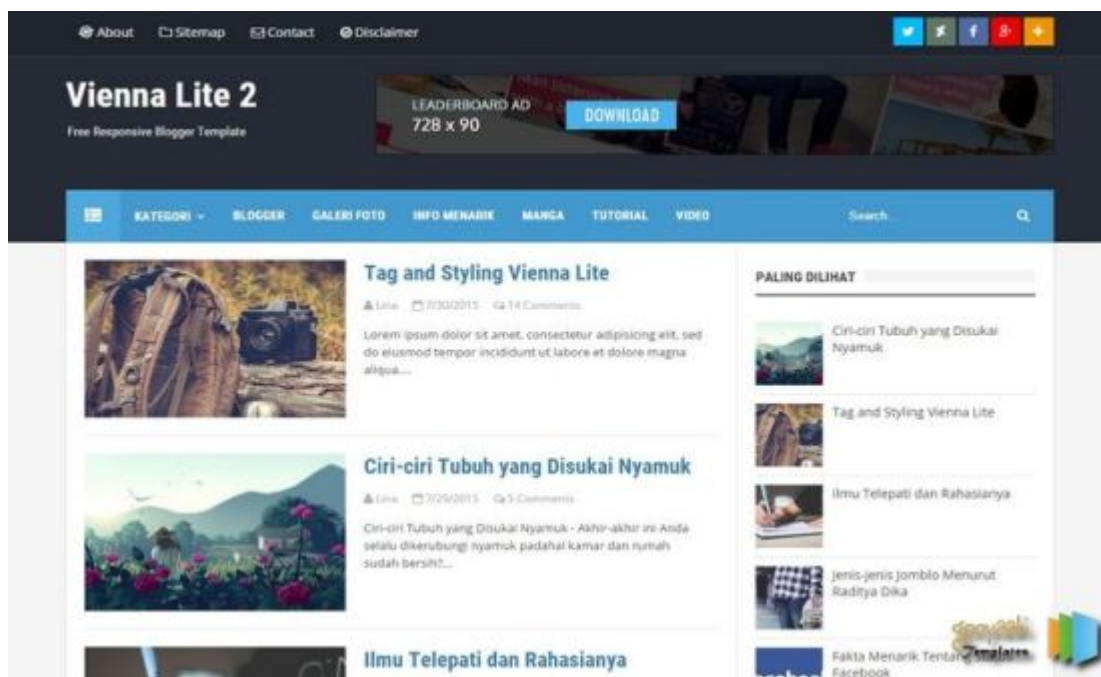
About Sitemap Contact Disclaimer

Vienna Lite 2

Free Responsive Blogger Template

LEADERBOARD AD
728 x 90

DOWNLOAD

KATEGORI BLOGGER GALERI FOTO INFO MENARIK MANGA TUTORIAL VIDEO

Search...

Tag and Styling Vienna Lite

Lina 7/30/2015 14 Comments

Lorem ipsum dolor sit amet, consectetur adipisicing elit, sed do eiusmod tempor incididunt ut labore et dolore magna aliqua....

Ciri-ciri Tubuh yang Disukai Nyamuk

Lina 7/29/2015 5 Comments

Ciri-ciri Tubuh yang Disukai Nyamuk - Akhir-akhir ini Anda selalu dikerubungi nyamuk padahal kamar dan rumah sudah bersih?...

Ilmu Telepati dan Rahasianya

PALING DILIHAT

Ciri-ciri Tubuh yang Disukai Nyamuk

Tag and Styling Vienna Lite

Ilmu Telepati dan Rahasianya

Jenis-jenis Jomblo Menurut Raditya Dika

Fakta Menarik Tentang Facebook

Templates